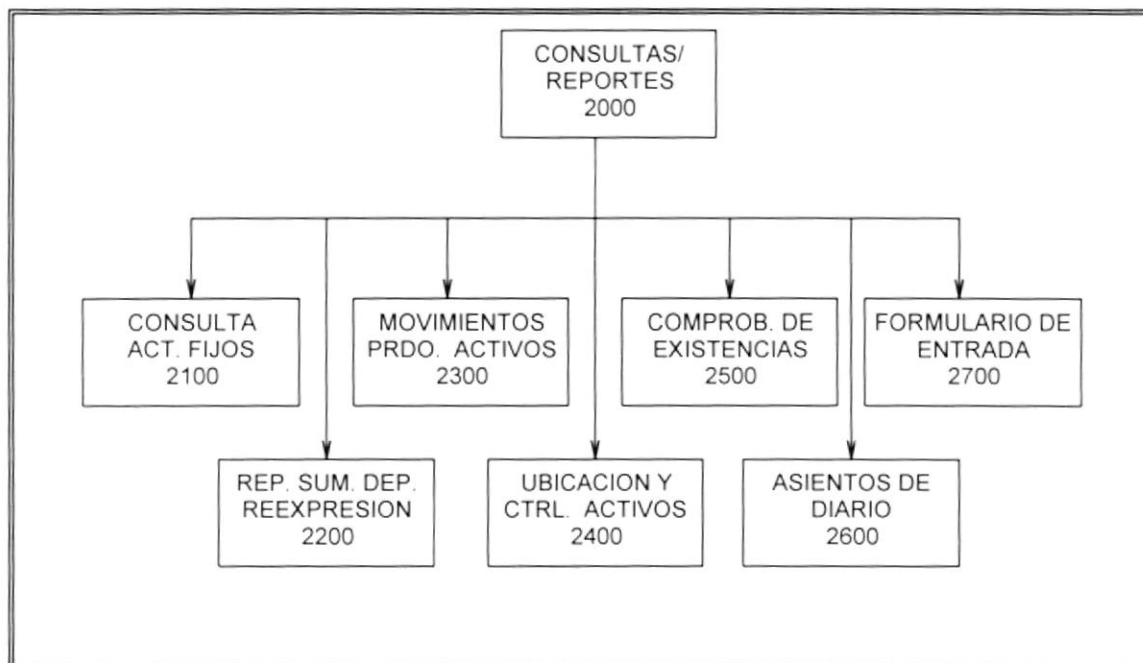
CONSULTAS/
REPORTES
2000

CONSULTA
ACT. FIJOS
2100

REP. SUM. DEP.
REEXPRESION
2200

MOVIMIENTOS
PRDO. ACTIVOS
2300

UBICACION Y
CTRL. ACTIVOS
2400

COMPROB. DE
EXISTENCIAS
2500

ASIENTOS DE
DIARIO
2600

FORMULARIO DE
ENTRADA
2700